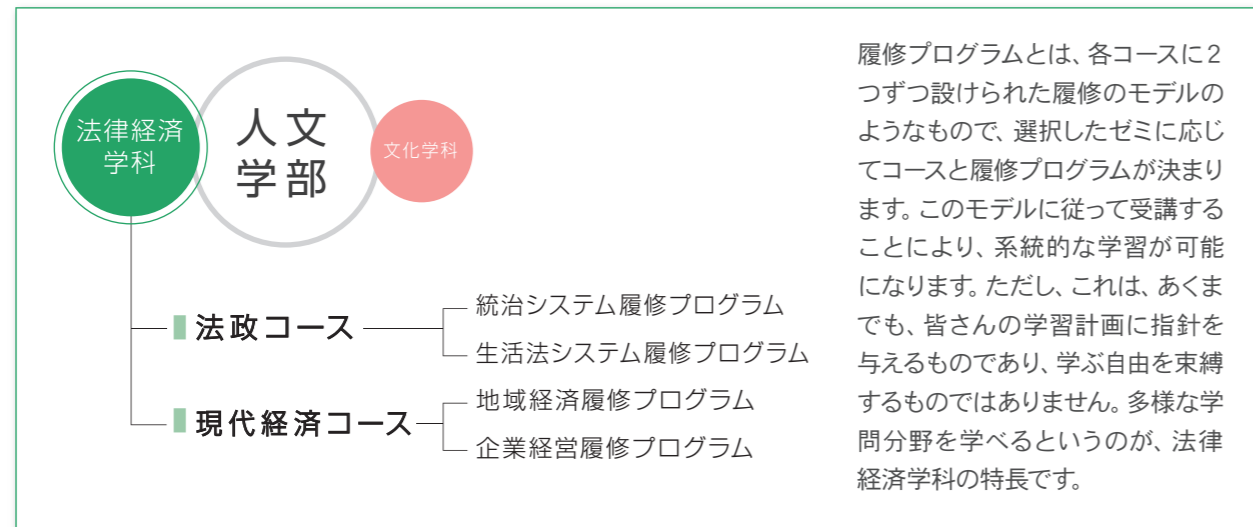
法律経済学科

人文学部

文化学科

法政コース
統治システム履修プログラム
生活法システム履修プログラム

現代経済コース
地域経済履修プログラム
企業経営履修プログラム

履修プログラムとは、各コースに2つずつ設けられた履修のモデルのようなもので、選択したゼミに応じてコースと履修プログラムが決まります。このモデルに従って受講することにより、系統的な学習が可能になります。ただし、これは、あくまでも、皆さんの学習計画に指針を与えるものであり、学ぶ自由を束縛するものではありません。多様な学問分野を学べるというのが、法律経済学科の特長です。